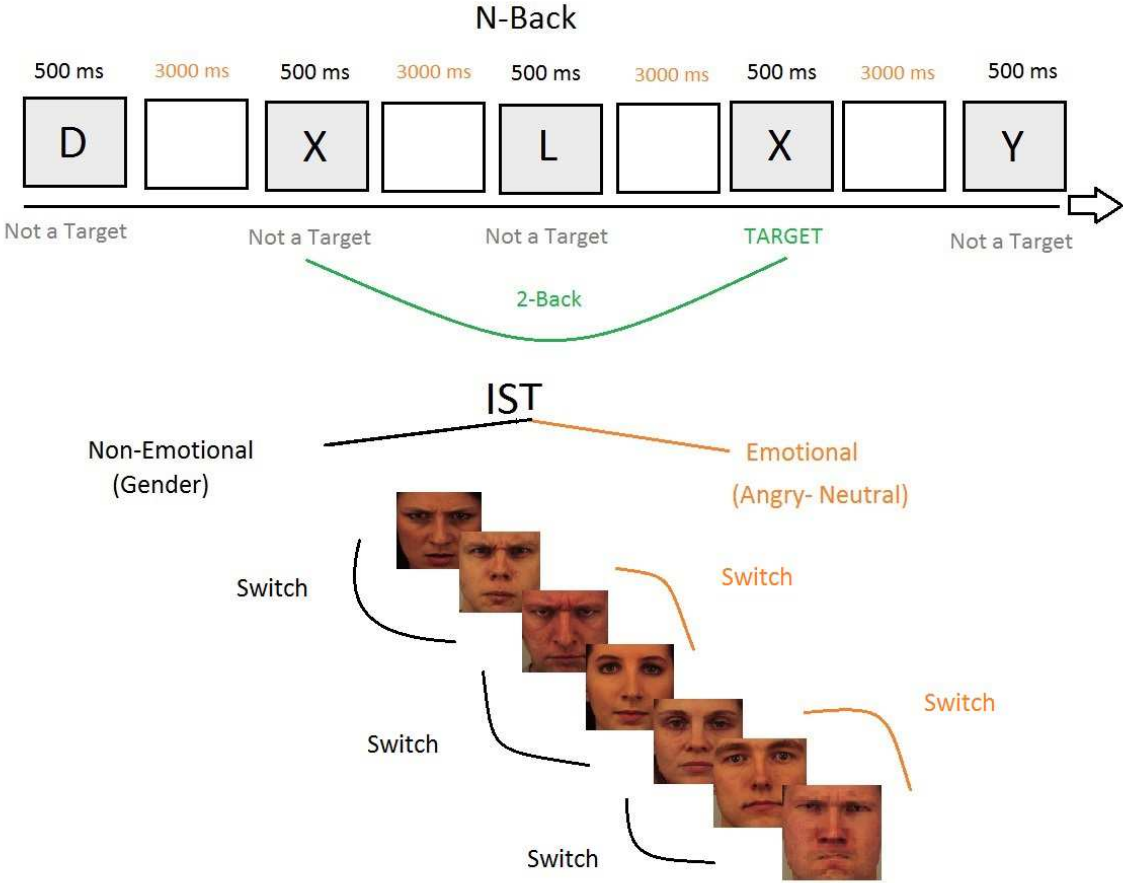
N-Back

500 ms 3000 ms 500 ms 3000 ms 500 ms 3000 ms 500 ms 3000 ms 500 ms

D X L X Y

Not a Target Not a Target Not a Target TARGET Not a Target

2-Back

IST

Non-Emotional (Gender)

Emotional (Angry- Neutral)

Switch

Switch

Switch

Switch

Switch